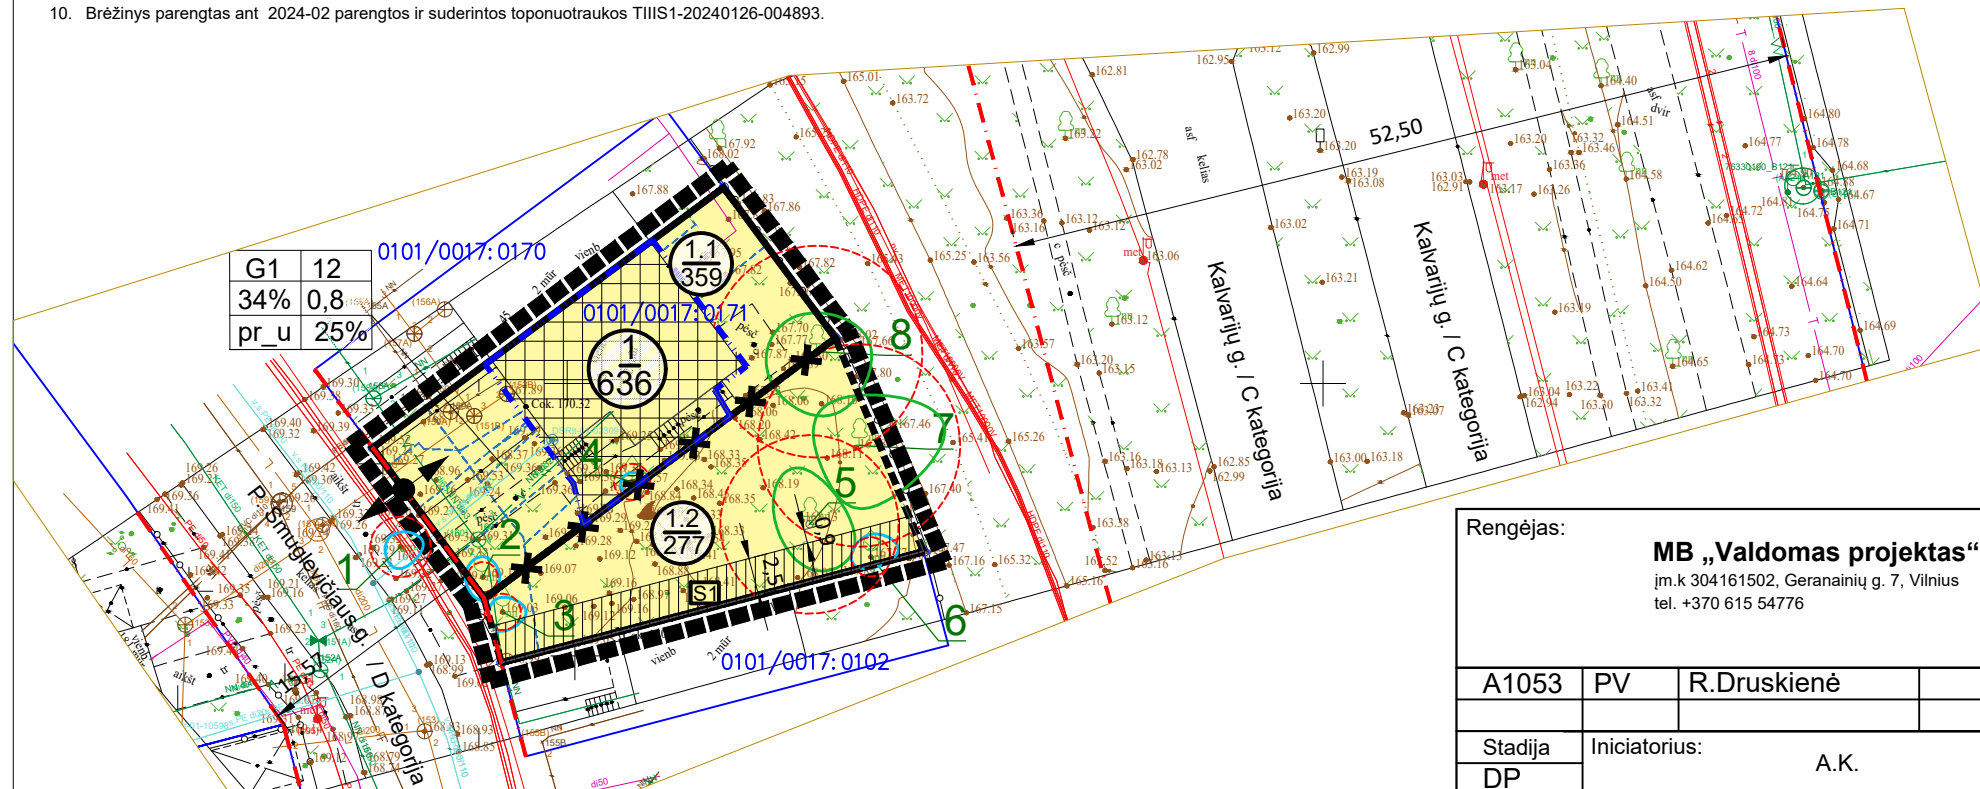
10. Brėžinys parengtas ant 2024-02 parengtos ir suderintos toponuotraukos TIIIS1-20240126-004893.

| G1 | 12 |
|---|---|
| 34% | 0,8 |
| pr_u | 25% |

0101/0017:0170

0101/0017:0171

0101/0017:0102

$\frac{1.1}{359}$

$\frac{1}{636}$

$\frac{1.2}{277}$

52,50

Kalvarijų g. / C kategorija

Kalvarijų g. / C kategorija

P. Smuglevičiaus g. / D kategorija

1 2 3 4 5 6 7 8

S1

2,5

Rengėjas:

MB „Valdomas projektas“
įm.k 304161502, Geranainių g. 7, Vilnius
tel. +370 615 54776

| A1053 | PV | R.Druskienė |
|---|---|---|
| Stadija | Iniciatorius: | A.K. |
| DP | | |